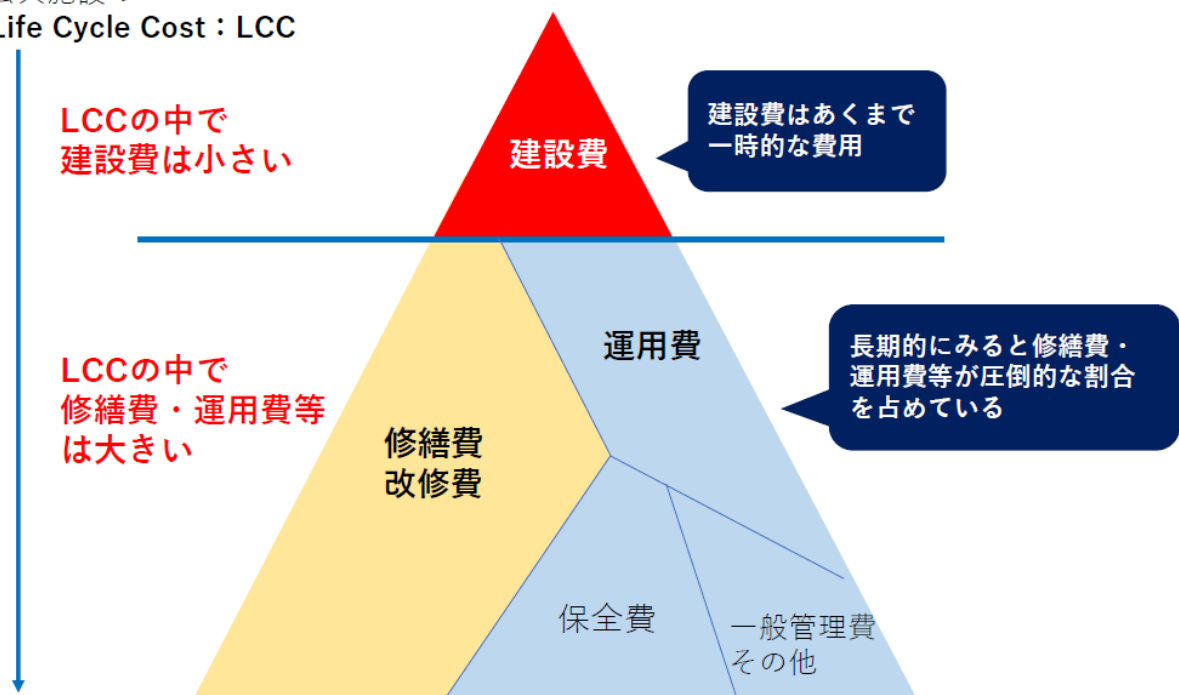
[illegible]
Life Cycle Cost：LCC

LCCの中で
建設費は小さい

建設費

建設費はあくまで
一時的な費用

LCCの中で
修繕費・運用費等
は大きい

運用費

長期的にみると修繕費・
運用費等が圧倒的な割合
を占めている

修繕費
改修費

保全費

一般管理費
その他